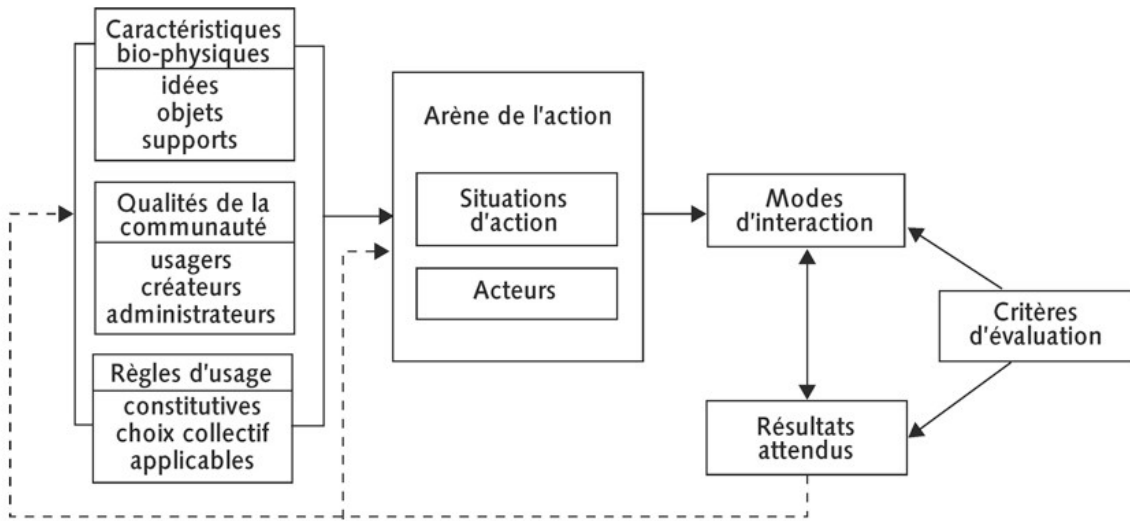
Caractéristiques bio-physiques

idées
objets
supports

Qualités de la communauté

usagers
créateurs
administrateurs

Règles d'usage

constitutives
choix collectif
applicables

Arène de l'action

Situations d'action

Acteurs

Modes d'interaction

Critères d'évaluation

Résultats attendus